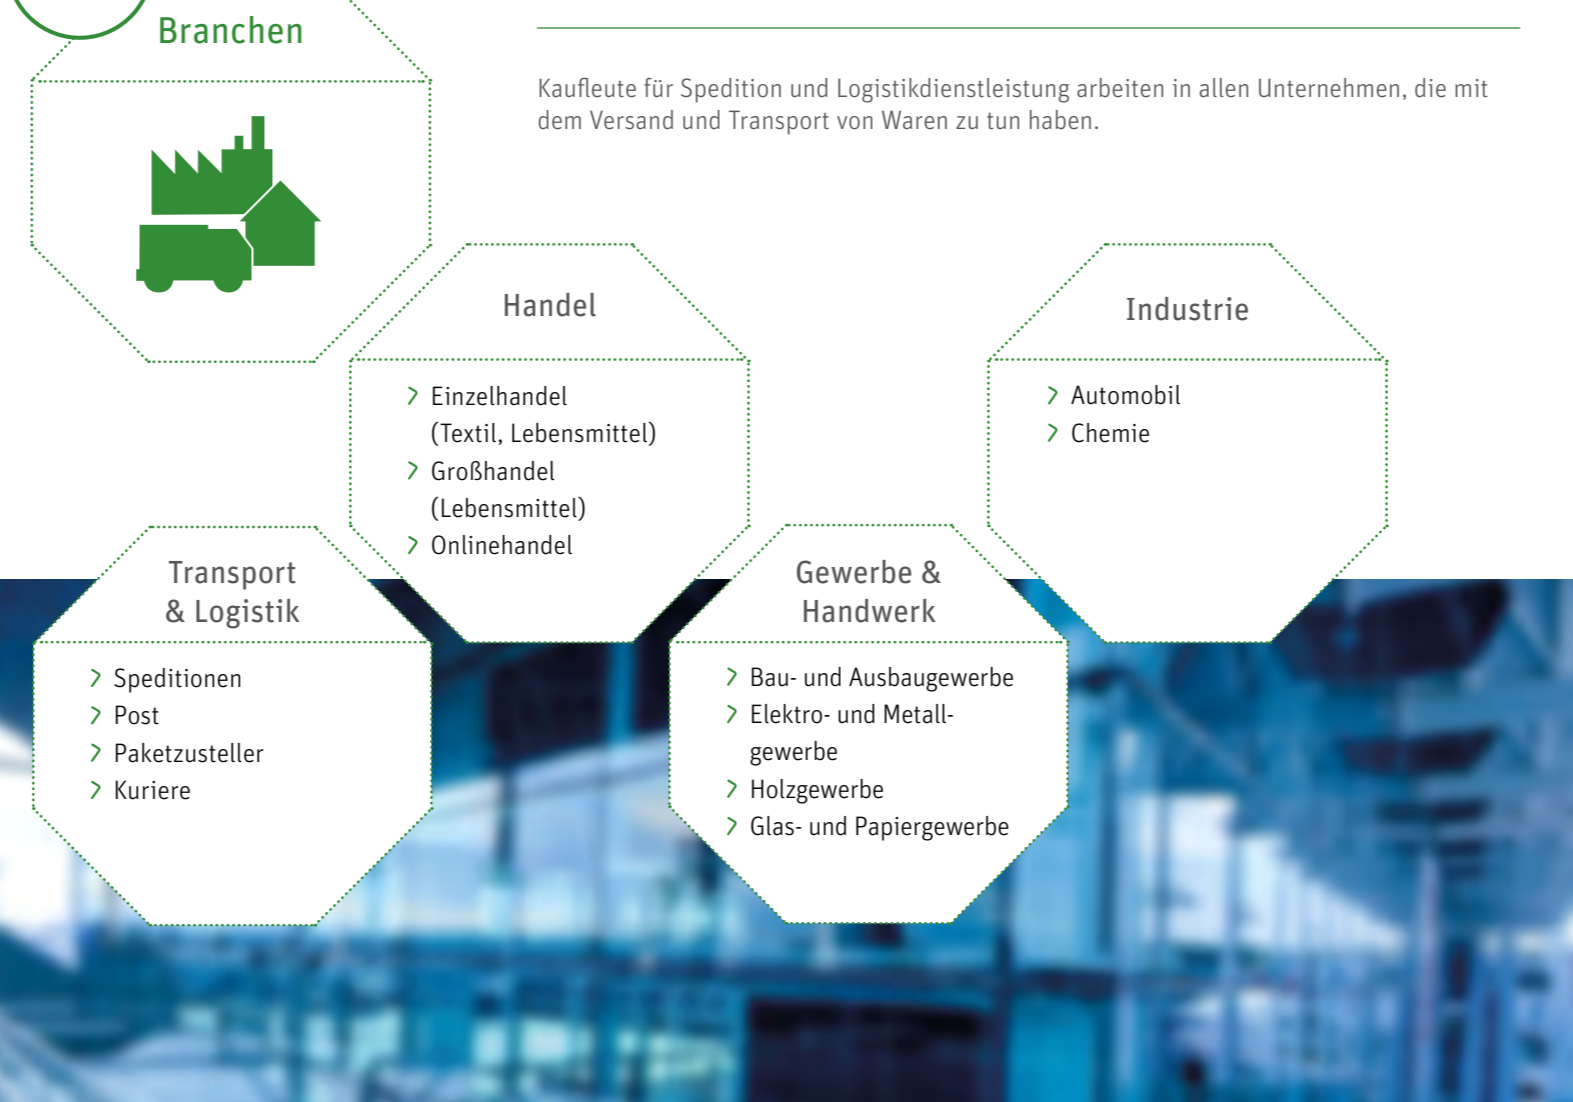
Branchen

Kaufleute für Spedition und Logistikdienstleistung arbeiten in allen Unternehmen, die mit dem Versand und Transport von Waren zu tun haben.

Handel

› Einzelhandel (Textil, Lebensmittel)
› Großhandel (Lebensmittel)
› Onlinehandel

Industrie

› Automobil
› Chemie

Transport & Logistik

› Speditionen
› Post
› Paketzusteller
› Kuriere

Gewerbe & Handwerk

› Bau- und Ausbaugewerbe
› Elektro- und Metallgewerbe
› Holzgewerbe
› Glas- und Papiergewerbe